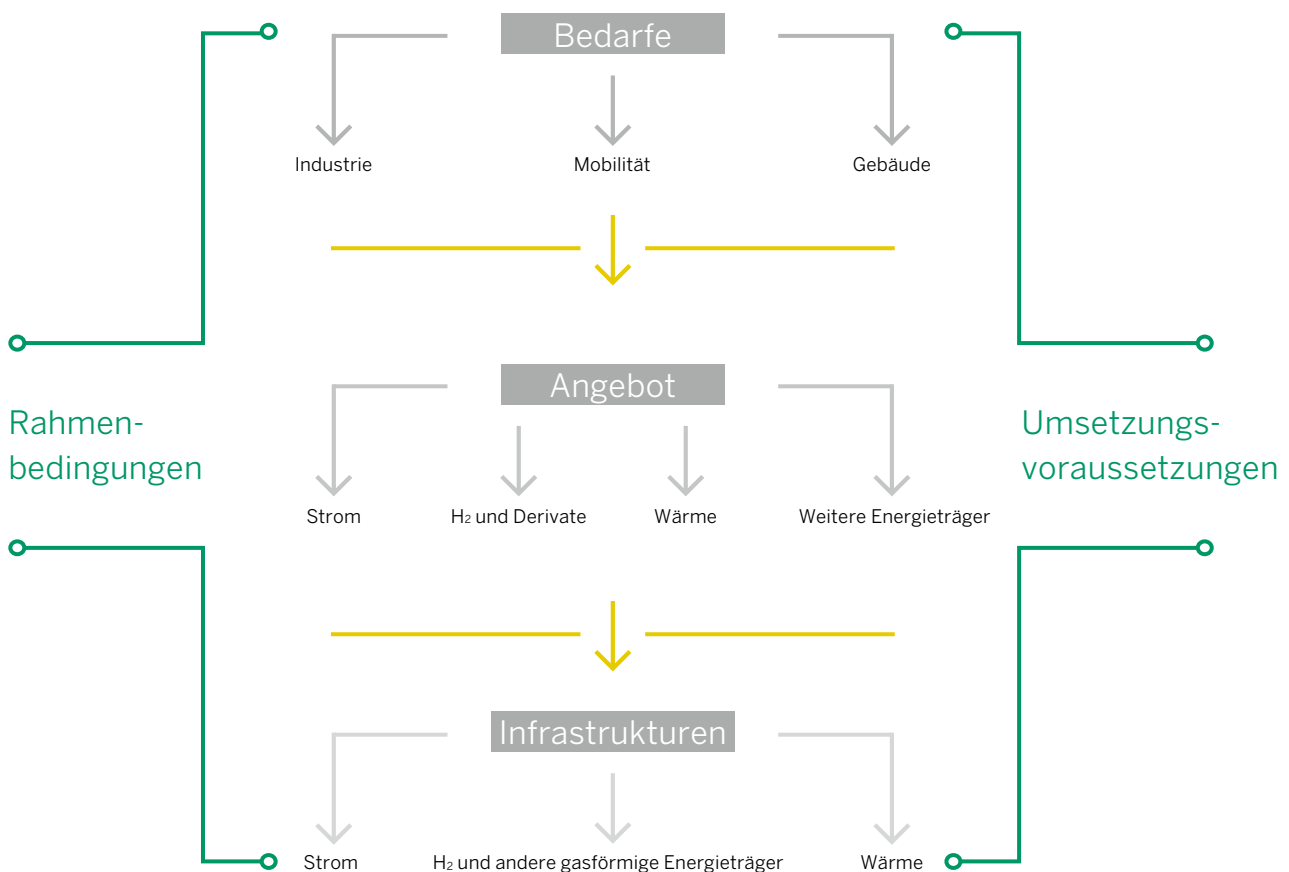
Bedarfe

Industrie

Mobilität

Gebäude

Rahmenbedingungen

Angebot

Umsetzungsvoraussetzungen

Strom

$H_2$ und Derivate

Wärme

Weitere Energieträger

Infrastrukturen

Strom

$H_2$ und andere gasförmige Energieträger

Wärme